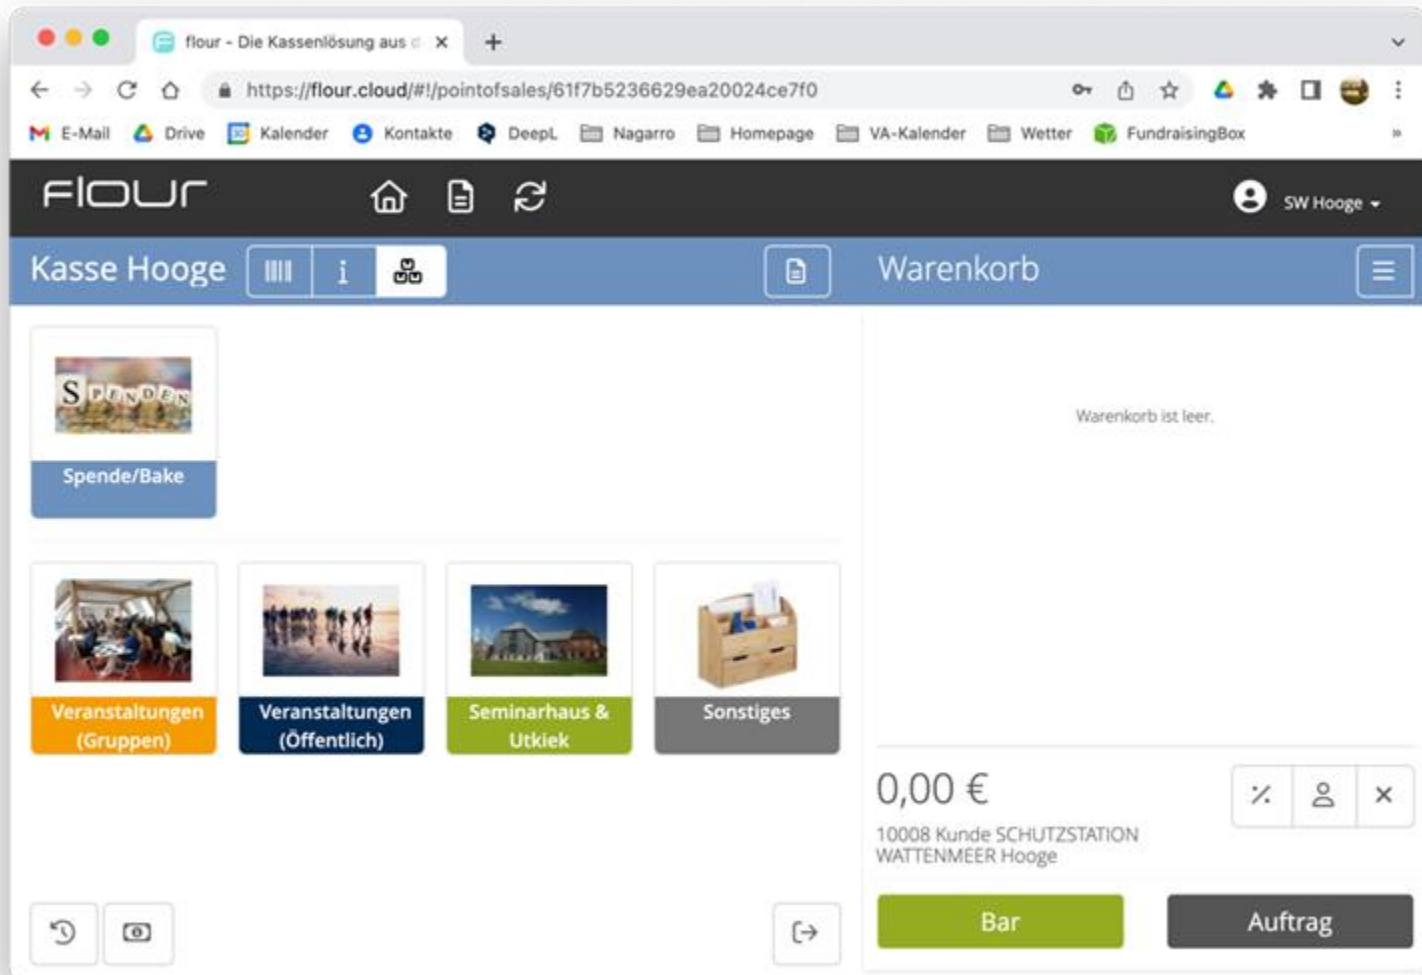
flour - Die Kassenlösung aus d
https://flour.cloud/#!/pointofsales/61f7b5236629ea20024ce7f0
E-Mail Drive Kalender Kontakte DeepL Nagarro Homepage VA-Kalender Wetter FundraisingBox
flour
SW Hooge
Kasse Hooge
Warenkorb
SPENDEN
Spende/Bake
Warenkorb ist leer.
Veranstaltungen (Gruppen)
Veranstaltungen (Öffentlich)
Seminarhaus & Utkiek
Sonstiges
0,00 €
10008 Kunde SCHUTZSTATION WATTENMEER Hooge
Bar
Auftrag